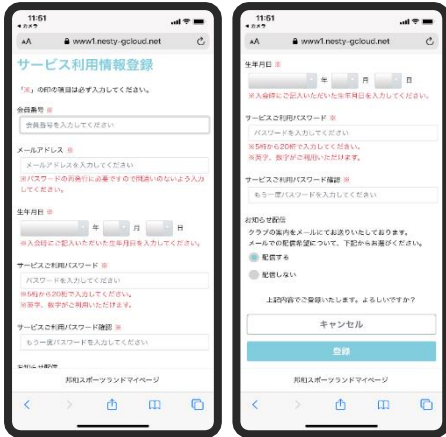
11:51
◀カメラ
AA 🔒 www1.nesty-gcloud.net

サービス利用情報登録

「※」の印の項目は必ず入力してください。

会員番号 ※
会員番号を入力してください

メールアドレス ※
メールアドレスを入力してください
※パスワードのお手続に必要ですので間違いのないよう入力してください。

生年月日 ※
年 月 日
※入会時にご記入いただいた生年月日を入力してください

サービスご利用パスワード ※
パスワードを入力してください
※5桁から20桁で入力してください。
※英字、数字がご利用いただけます。

サービスご利用パスワード確認 ※
もう一度パスワードを入力してください

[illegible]

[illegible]スポーツランドマイページ

11:51
◀カメラ
AA 🔒 www1.nesty-gcloud.net

生年月日 ※
年 月 日
※入会時にご記入いただいた生年月日を入力してください

サービスご利用パスワード ※
パスワードを入力してください
※5桁から20桁で入力してください。
※英字、数字がご利用いただけます。

サービスご利用パスワード確認 ※
もう一度パスワードを入力してください

お知らせ配信
クラブの案内をメールにてお送りいたしております。
メールでの配信希望について、下記からお選びください。
配信する
配信しない

上記内容でご登録いたします。よろしいですか？

キャンセル

登録

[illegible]スポーツランドマイページ